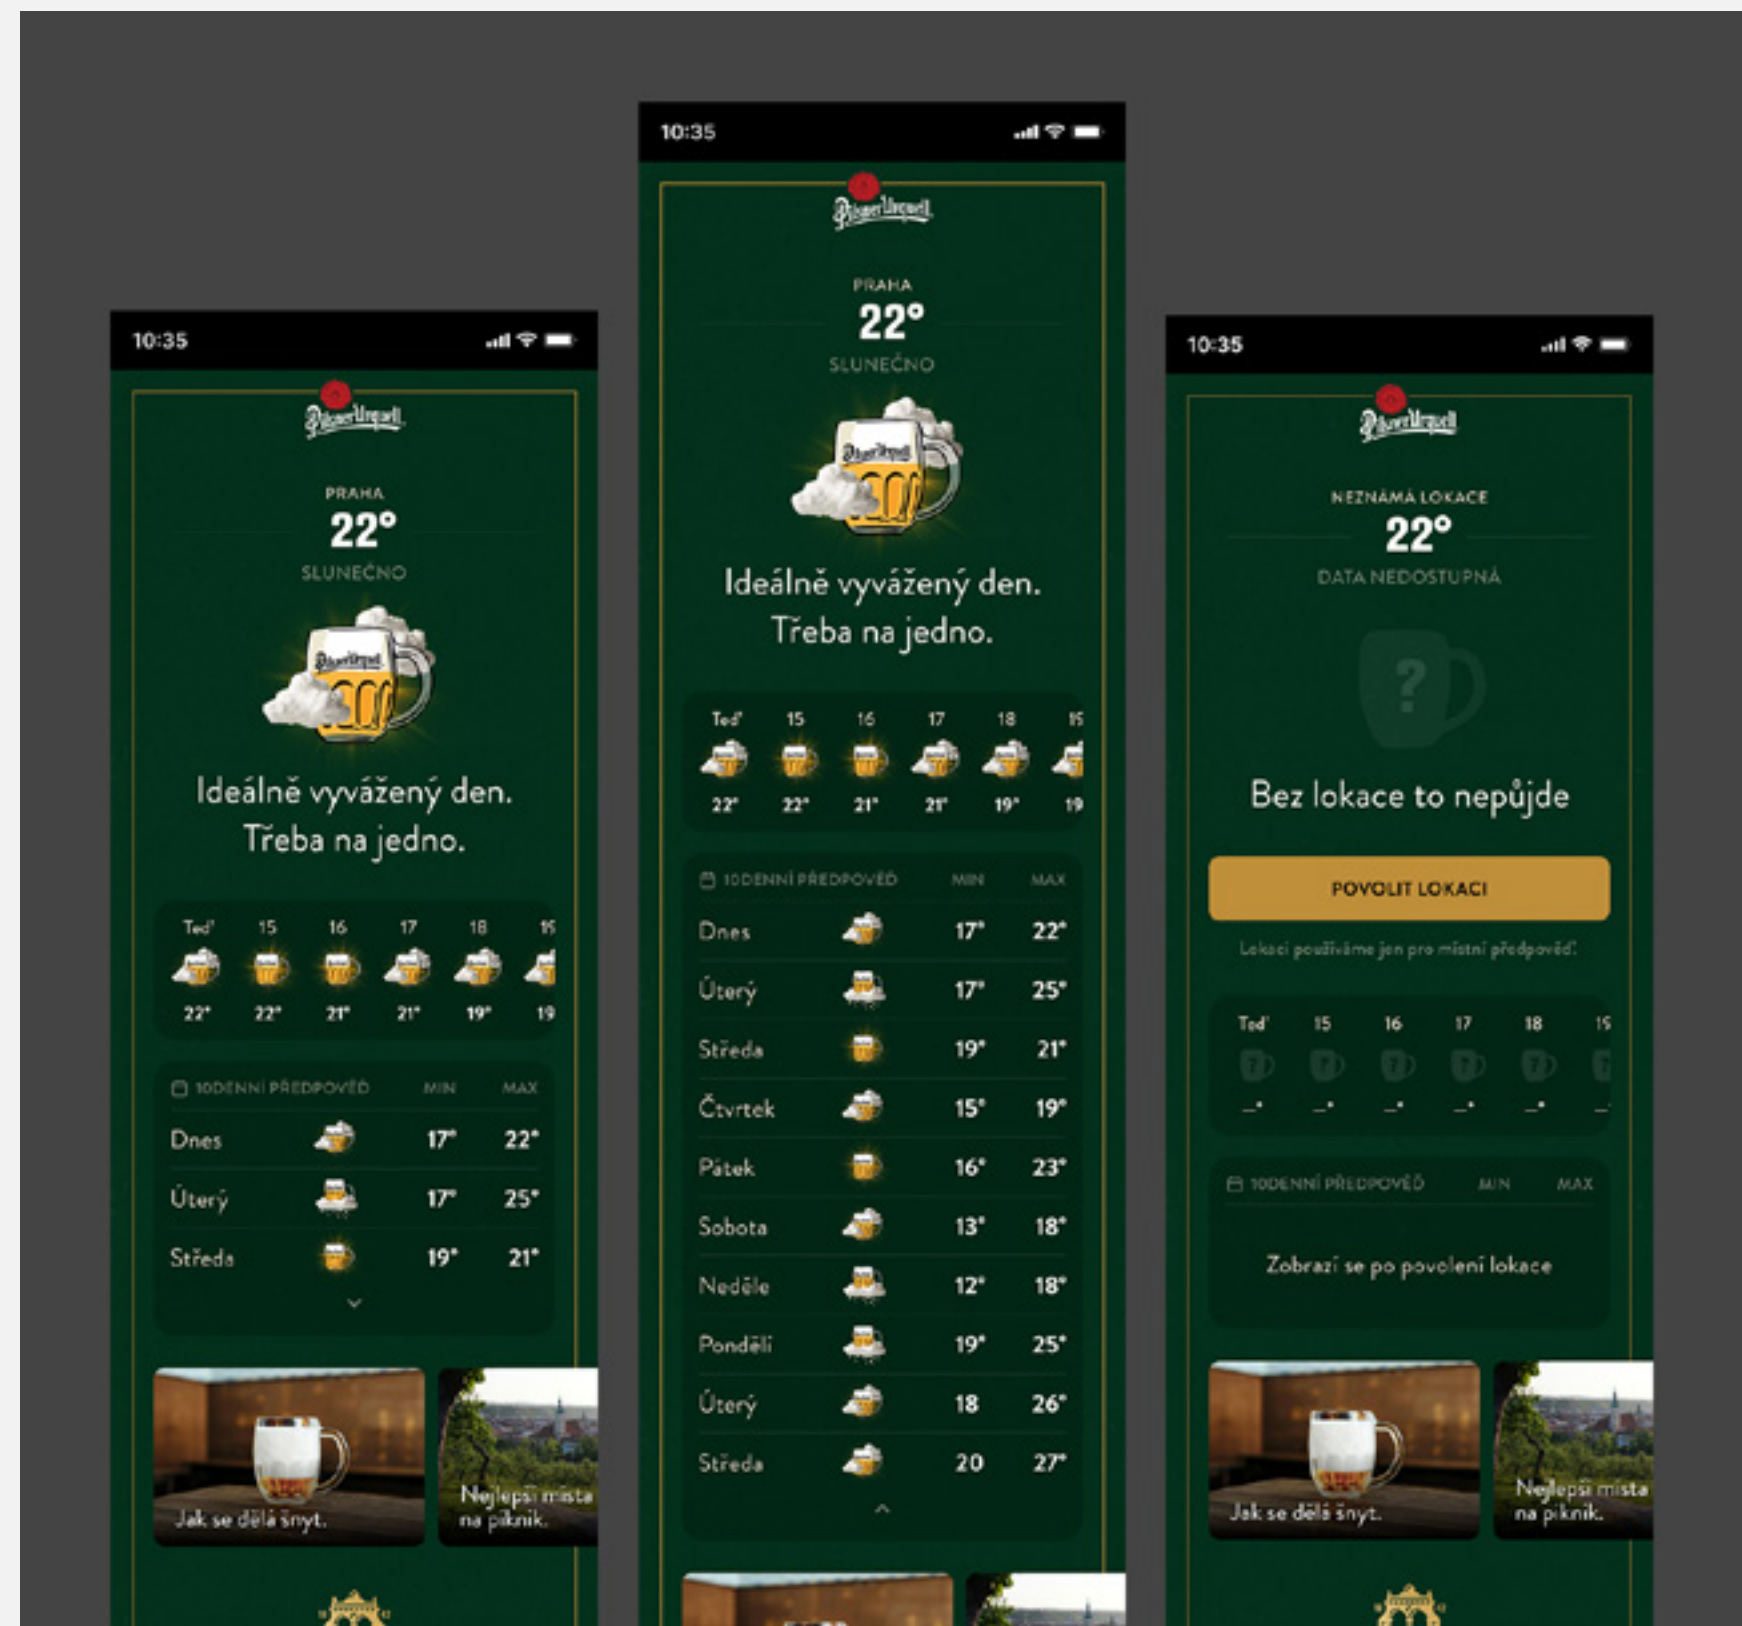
10:35

Pilsner Urquell

PRAHA
22°
SLUNEČNO

Ideálně vyvážený den. Třeba na jedno.

| Teď | 15 | 16 | 17 | 18 | 19 |
|---|---|---|---|---|---|
| 22° | 22° | 21° | 21° | 19° | 19 |

| 10DENNÍ PŘEDPOVĚĎ | MIN | MAX |
|---|---|---|
| Dnes | 17° | 22° |
| Úterý | 17° | 25° |
| Středa | 19° | 21° |

Jak se dělá šnyt.

Nejlepší místa na piknik.

10:35

Pilsner Urquell

PRAHA
22°
SLUNEČNO

Ideálně vyvážený den. Třeba na jedno.

| Teď | 15 | 16 | 17 | 18 | 19 |
|---|---|---|---|---|---|
| 22° | 22° | 21° | 21° | 19° | 19 |

| 10DENNÍ PŘEDPOVĚĎ | MIN | MAX |
|---|---|---|
| Dnes | 17° | 22° |
| Úterý | 17° | 25° |
| Středa | 19° | 21° |
| Čtvrtek | 15° | 19° |
| Pátek | 16° | 23° |
| Sobota | 13° | 18° |
| Neděle | 12° | 18° |
| Pondělí | 19° | 25° |
| Úterý | 18 | 26° |
| Středa | 20 | 27° |

10:35

Pilsner Urquell

NEZNÁMÁ LOKACE
22°
DATA NEDOSTUPNÁ

Bez lokace to nepůjde

POVOLIT LOKACI

Lokaci používáme jen pro místní předpověď.

| Teď | 15 | 16 | 17 | 18 | 19 |
|---|---|---|---|---|---|
| –° | –° | –° | –° | –° | – |

10DENNÍ PŘEDPOVĚĎ MIN MAX

Zobrazí se po povolení lokace

Jak se dělá šnyt.

Nejlepší místa na piknik.